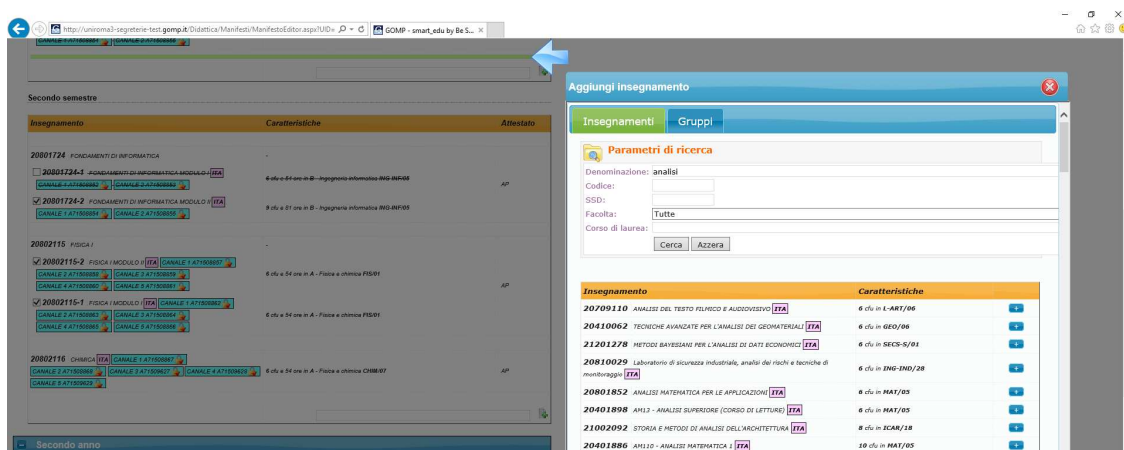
http://uniroma3-segreterie-test.gomp.it/Didattica/Manifesti/ManifestoEditor.aspx?UID=
GOMP - smart_edu by Be S...

Secondo semestre

| Insegnamento | Caratteristiche | Attestato |
|---|---|---|
| 20801724 FONDAMENTI DI INFORMATICA | - | |
| 20801724-1 FONDAMENTI DI INFORMATICA MODULO I ITA CANALE 1 A71508882 CANALE 2 A71508883 | 6 cfu e 54 ore in B - Ingegneria informatica ING-INF/05 | AP |
| 20801724-2 FONDAMENTI DI INFORMATICA MODULO II ITA CANALE 1 A71508884 CANALE 2 A71508885 | 9 cfu e 81 ore in B - Ingegneria informatica ING-INF/05 | |
| 20802115 FISICA I | - | |
| 20802115-2 FISICA I MODULO II ITA CANALE 1 A71508857 CANALE 2 A71508858 CANALE 3 A71508859 CANALE 4 A71508860 CANALE 5 A71508861 | 6 cfu e 54 ore in A - Fisica e chimica FIS/01 | AP |
| 20802115-1 FISICA I MODULO I ITA CANALE 1 A71508862 CANALE 2 A71508863 CANALE 3 A71508864 CANALE 4 A71508865 CANALE 5 A71508866 | 6 cfu e 54 ore in A - Fisica e chimica FIS/01 | |
| 20802116 CHIMICA ITA CANALE 1 A71508867 CANALE 2 A71508868 CANALE 3 A71509627 CANALE 4 A71509628 CANALE 5 A71509629 | 6 cfu e 54 ore in A - Fisica e chimica CHIM/07 | AP |

Secondo anno

Aggiungi insegnamento

Insegnamenti Gruppi

Parametri di ricerca

Denominazione: analisi
Codice:
SSD:
Facolta: Tutte
Corso di laurea:
Cerca Azzera

| Insegnamento | Caratteristiche | |
|---|---|---|
| 20709110 ANALISI DEL TESTO FILMICO E AUDIOVISIVO ITA | 6 cfu in L-ART/06 | + |
| 20410062 TECNICHE AVANZATE PER L'ANALISI DEI GEOMATERIALI ITA | 6 cfu in GEO/06 | + |
| 21201278 METODI BAYESIANI PER L'ANALISI DI DATI ECONOMICI ITA | 6 cfu in SECS-S/01 | + |
| 20810029 Laboratorio di sicurezza industriale, analisi dei rischi e tecniche di monitoraggio ITA | 6 cfu in ING-IND/28 | + |
| 20801852 ANALISI MATEMATICA PER LE APPLICAZIONI ITA | 6 cfu in MAT/05 | + |
| 20401898 AM13 - ANALISI SUPERIORE (CORSO DI LETTURE) ITA | 6 cfu in MAT/05 | + |
| 21002092 STORIA E METODI DI ANALISI DELL'ARCHITETTURA ITA | 8 cfu in ICAR/18 | + |
| 20401886 AM110 - ANALISI MATEMATICA 1 ITA | 10 cfu in MAT/05 | + |